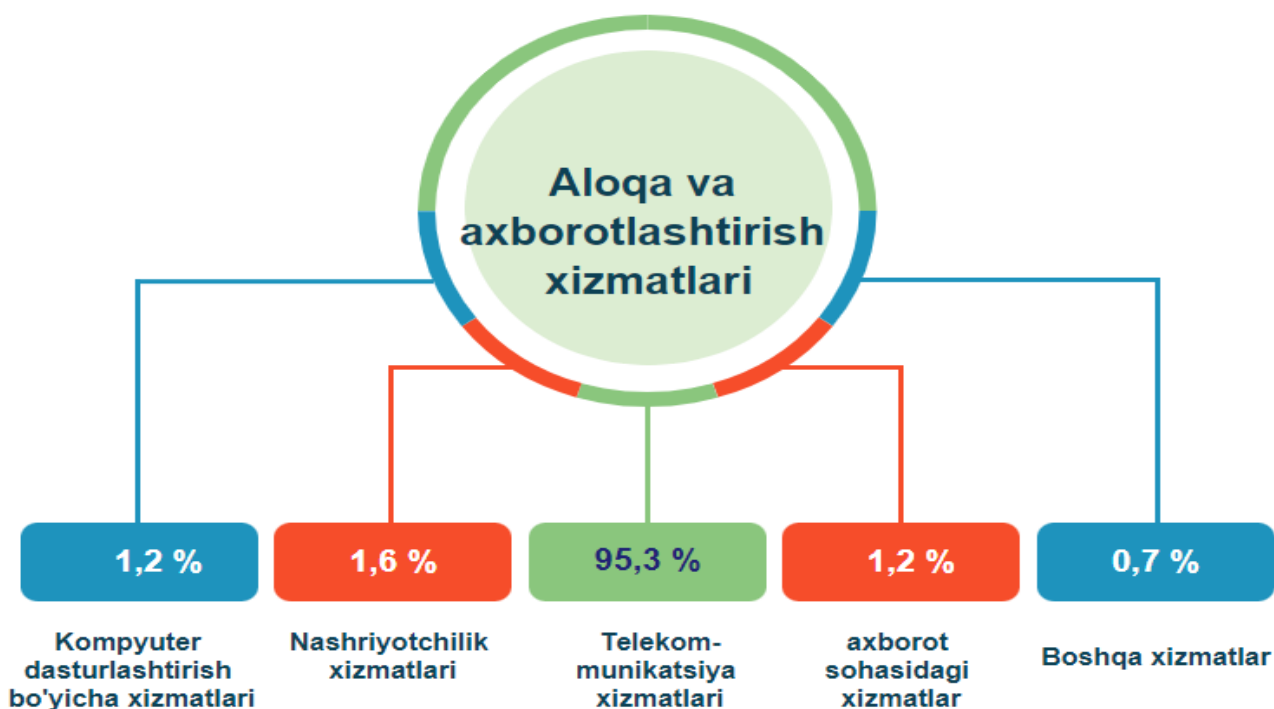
Aloqa va axborotlashtirish xizmatlari

1,2 %

1,6 %

95,3 %

1,2 %

0,7 %

Kompyuter dasturlashtirish bo'yicha xizmatlari

Nashriyotchilik xizmatlari

Telekommunikatsiya xizmatlari

axborot sohasidagi xizmatlar

Boshqa xizmatlar